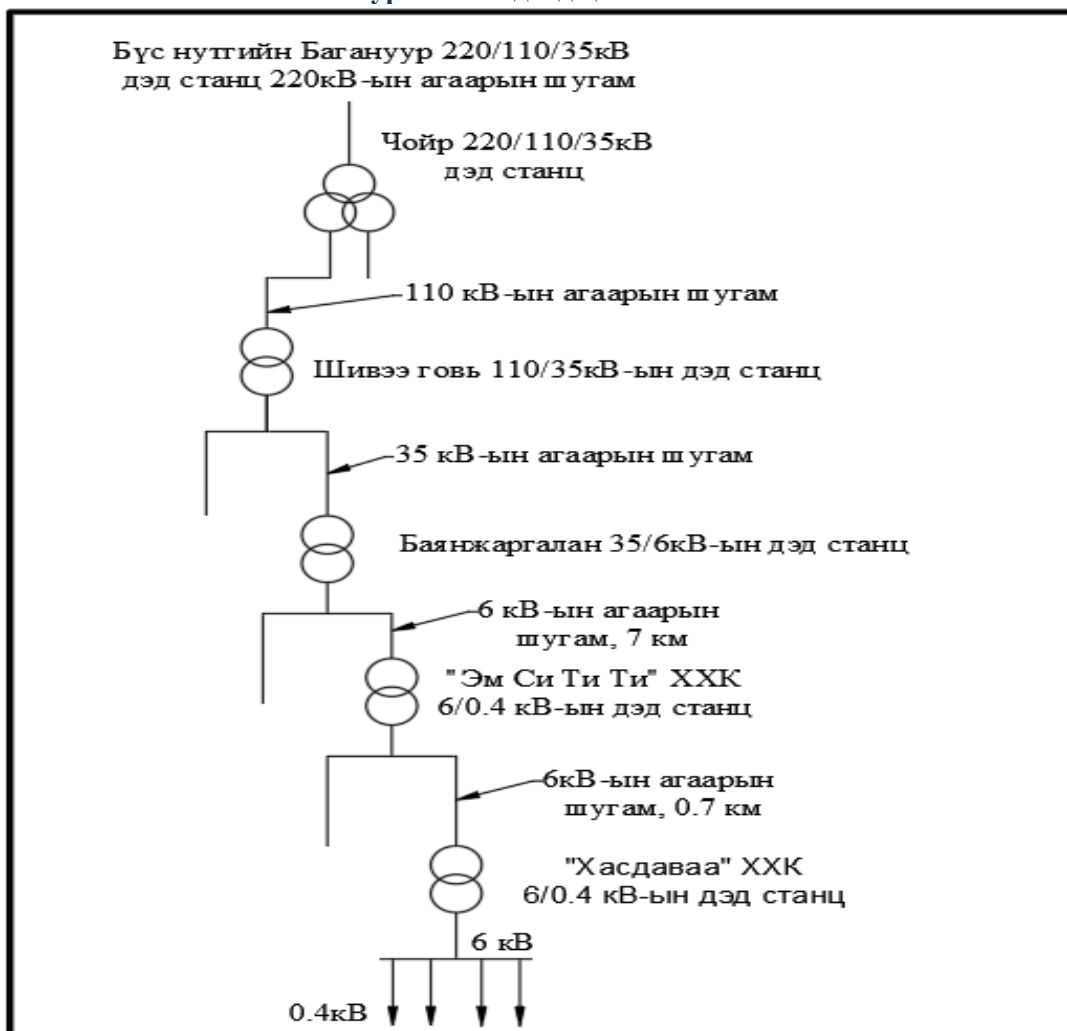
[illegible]

Бүс нутгийн Багануур 220/110/35кВ дэд станц 220кВ-ын агаарын шугам

Чойр 220/110/35кВ дэд станц

110 кВ-ын агаарын шугам

Шивээ говь 110/35кВ-ын дэд станц

35 кВ-ын агаарын шугам

Баянжаргалан 35/6кВ-ын дэд станц

6 кВ-ын агаарын шугам, 7 км

"Эм Си Ти Ти" ХХК 6/0.4 кВ-ын дэд станц

6кВ-ын агаарын шугам, 0.7 км

"Хасдаваа" ХХК 6/0.4 кВ-ын дэд станц

6 кВ

0.4кВ